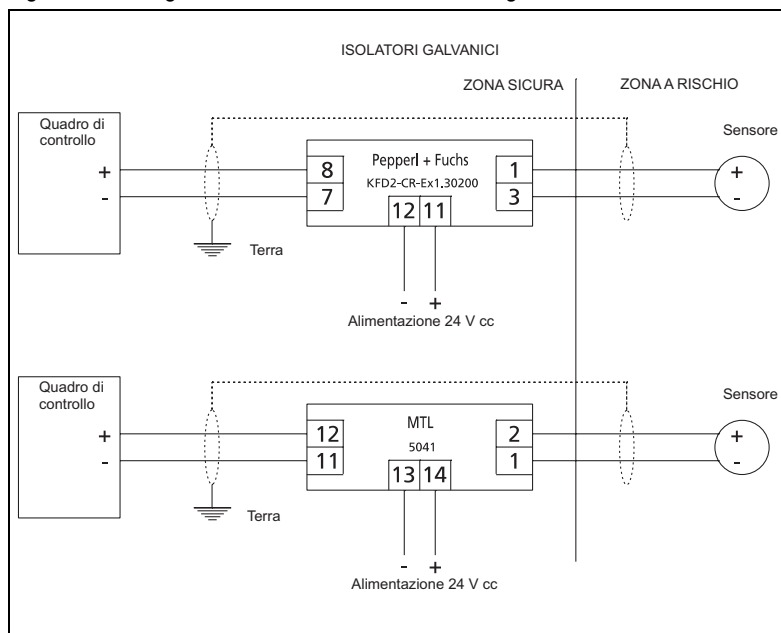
ISOLATORI GALVANICI

ZONA SICURA

ZONA A RISCHIO

Quadro di controllo

+
-

Terra

8
7

Pepperl + Fuchs
KFD2-CR-Ex1.30200

12 11

1
3

Sensore

+
-

- +
Alimentazione 24 V cc

Quadro di controllo

+
-

Terra

12
11

MTL
5041

13 14

2
1

Sensore

+
-

- +
Alimentazione 24 V cc